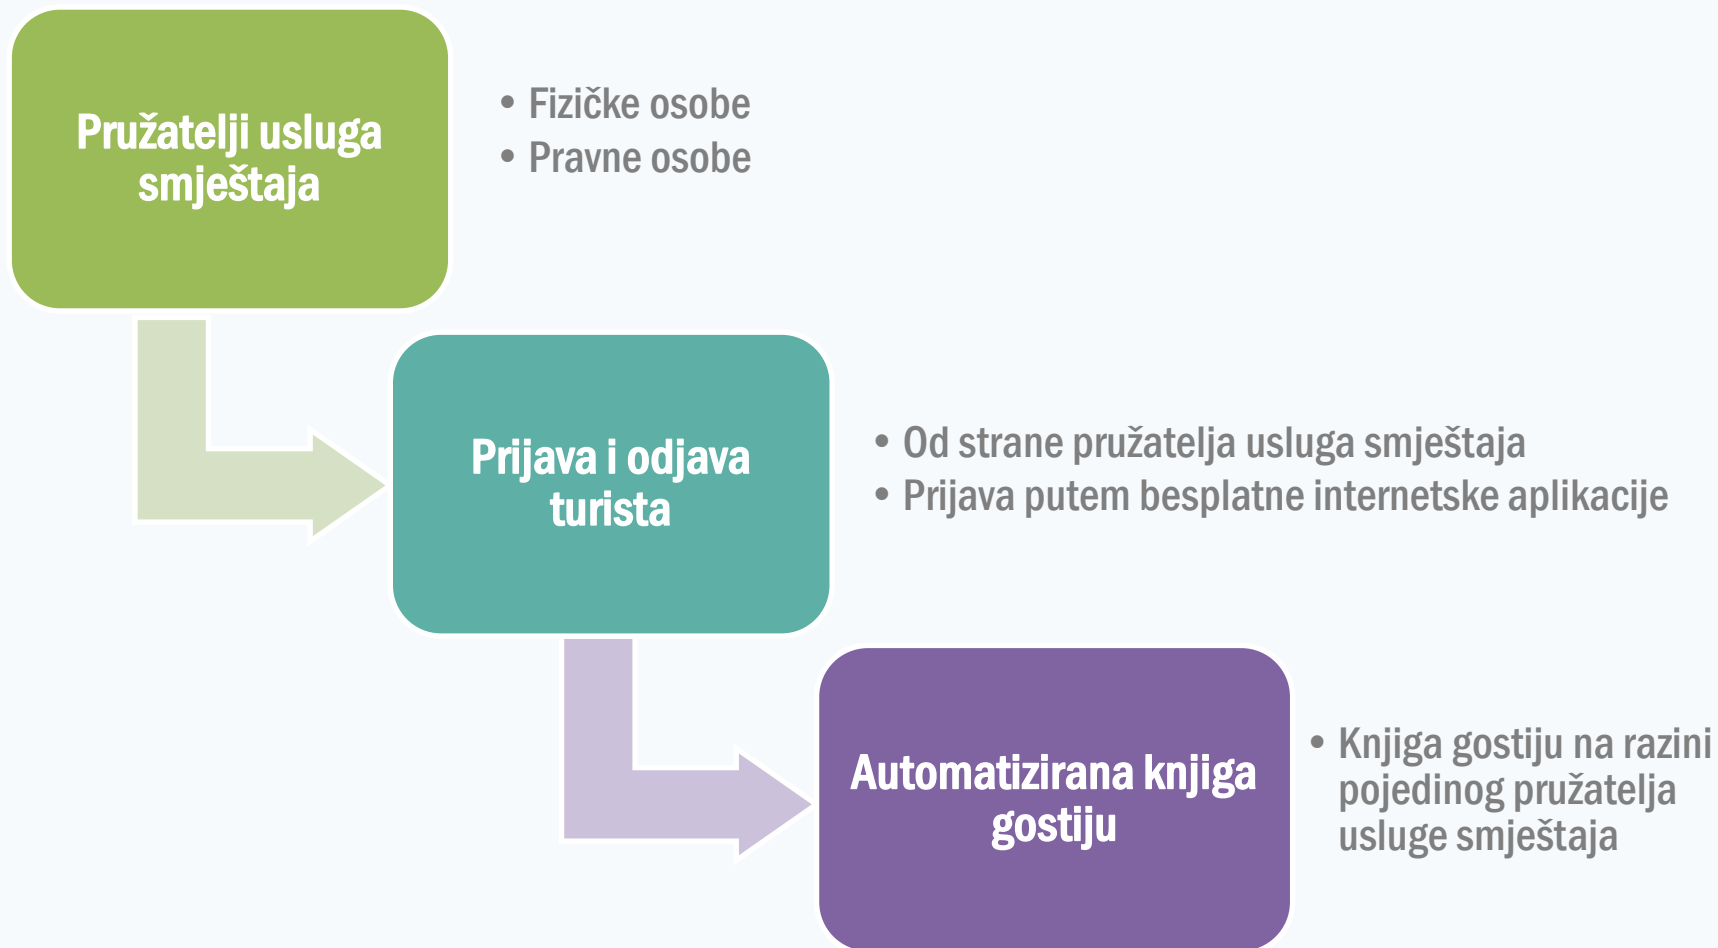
Pružatelji usluga smještaja

• Fizičke osobe
• Pravne osobe

Prijava i odjava turista

• Od strane pružatelja usluga smještaja
• Prijava putem besplatne internetske aplikacije

Automatizirana knjiga gostiju

• Knjiga gostiju na razini pojedinog pružatelja usluge smještaja